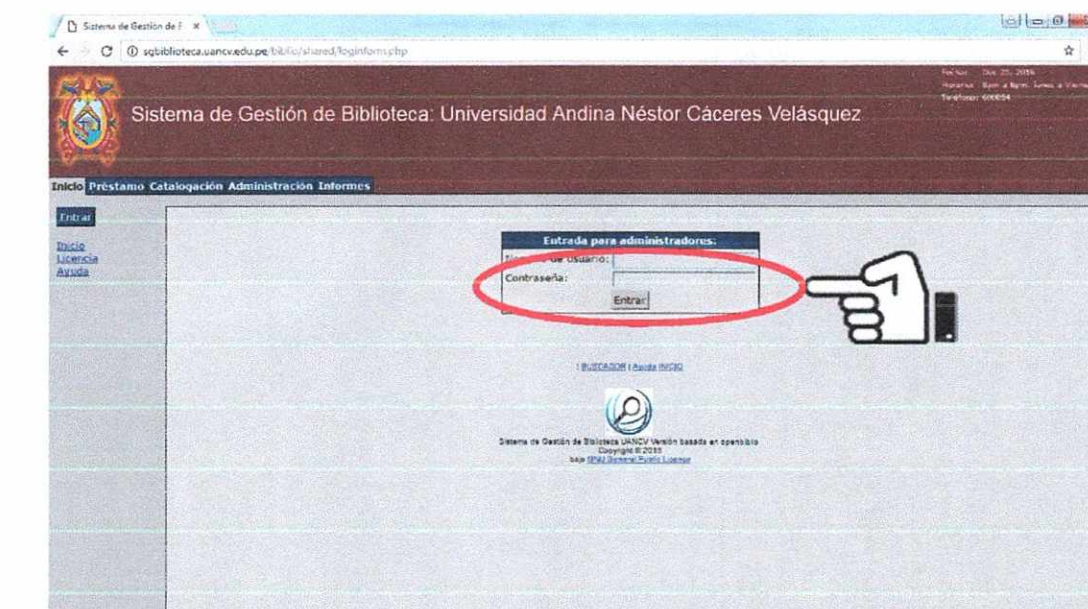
Sistema de Gestión de B ×

sgbiblioteca.uancv.edu.pe/biblio/shared/loginform.php

Fecha: Dic 21, 2016
Horario: 8am a 8pm Lunes a Viernes
Teléfono: 600654

Sistema de Gestión de Biblioteca: Universidad Andina Néstor Cáceres Velásquez

Inicio Préstamo Catalogación Administración Informes

Entrar

Inicio
Licencia
Ayuda

Entrada para administradores:
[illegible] de Usuario:
Contraseña:
Entrar

| BUSCADOR | Ayuda INICIO

Sistema de Gestión de Biblioteca UANCV Versión basada en openbiblio
Copyright © 2015
bajo GNU General Public License